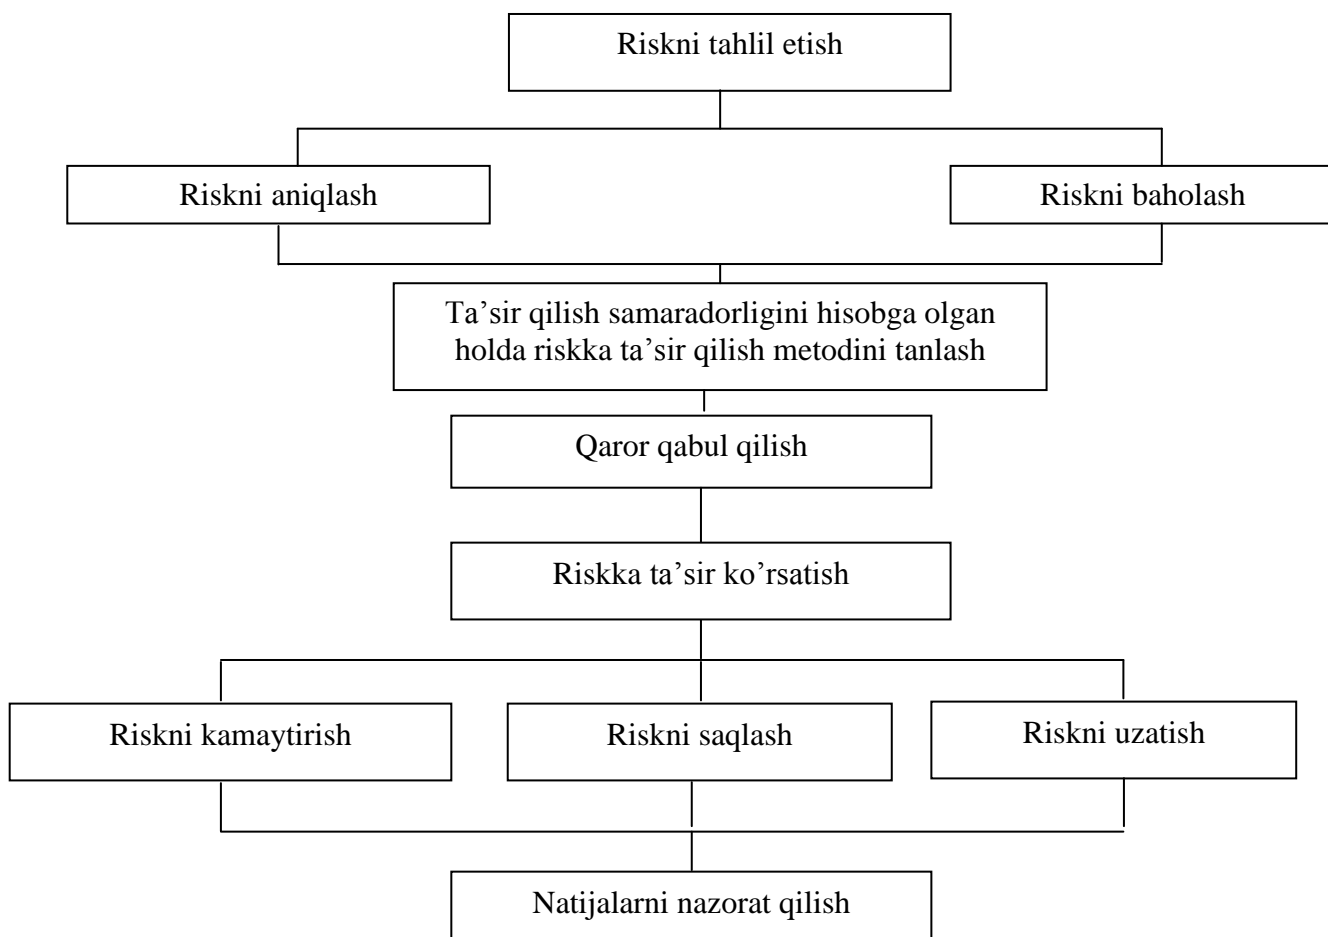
Riskni tahlil etish

Riskni aniqlash

Riskni baholash

Ta’sir qilish samaradorligini hisobga olgan holda riskka ta’sir qilish metodini tanlash

Qaror qabul qilish

Riskka ta’sir ko’rsatish

Riskni kamaytirish

Riskni saqlash

Riskni uzatish

Natijalarni nazorat qilish